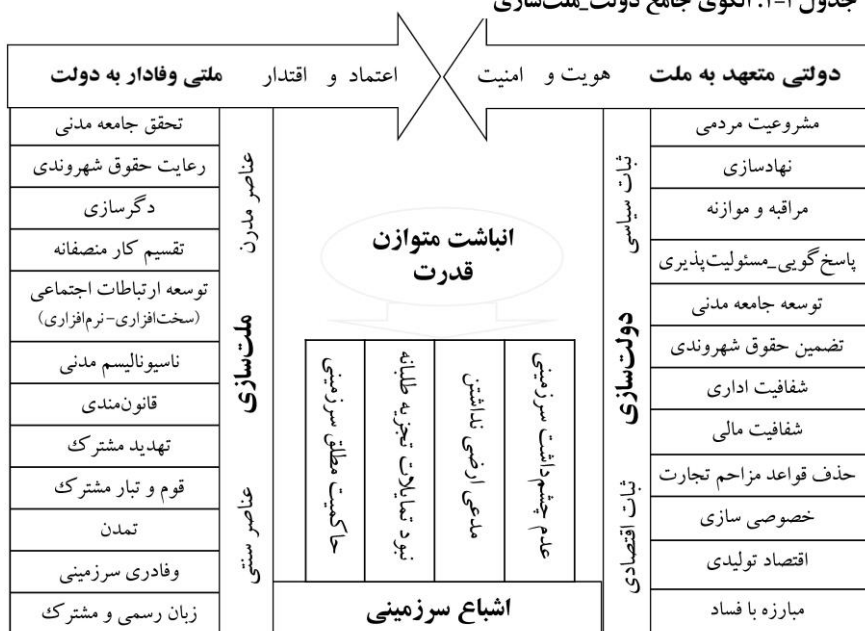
جدول ۱-۱: الگوی جامع دولت_ملت‌سازی

دولتی متعهد به ملت   هویت و امنیت   اعتماد و اقتدار   ملتی وفادار به دولت

| مشروعیت مردمی |
| نهادسازی |
| مراقبه و موازنه |
| پاسخ‌گویی_مسئولیت‌پذیری |
| توسعه جامعه مدنی |
| تضمین حقوق شهروندی |
| شفافیت اداری |
| شفافیت مالی |
| حذف قواعد مزاحم تجارت |
| خصوصی سازی |
| اقتصاد تولیدی |
| مبارزه با فساد |

ثبات سیاسی
دولت‌سازی
ثبات اقتصادی

انباشت متوازن قدرت

عدم چشم‌داشت سرزمینی
مدعی ارضی نداشتن
نبود تمایلات تجزیه طلبانه
حاکمیت مطلق سرزمینی

اشباع سرزمینی

عناصر مدرن
ملت‌سازی
عناصر سنتی

| تحقق جامعه مدنی |
| رعایت حقوق شهروندی |
| دگرسازی |
| تقسیم کار منصفانه |
| توسعه ارتباطات اجتماعی (سخت‌افزاری-نرم‌افزاری) |
| ناسیونالیسم مدنی |
| قانون‌مندی |
| تهدید مشترک |
| قوم و تبار مشترک |
| تمدن |
| وفادری سرزمینی |
| زبان رسمی و مشترک |